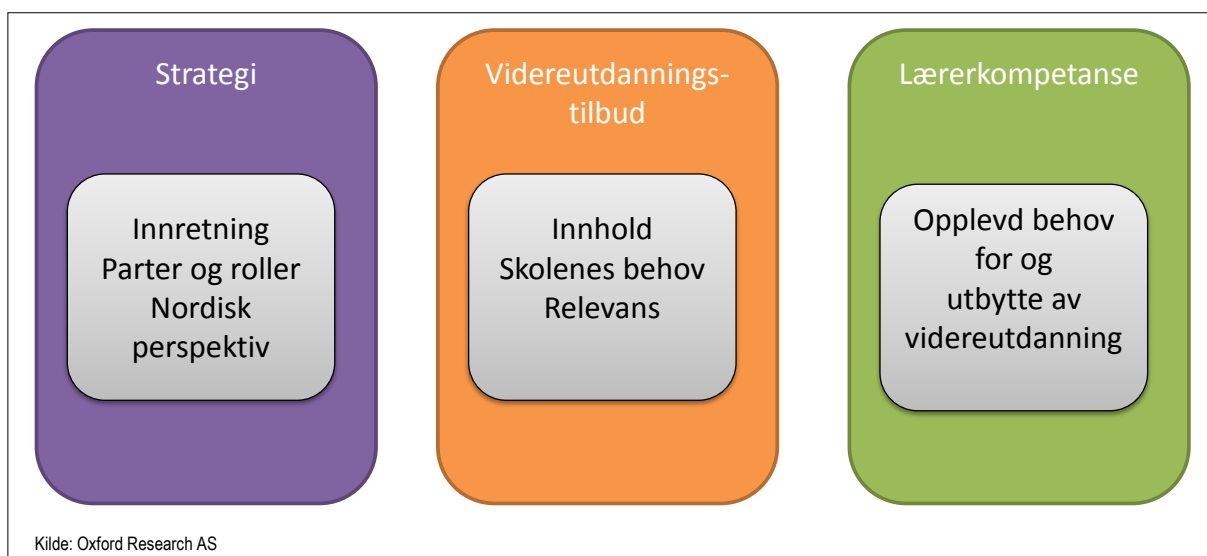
Strategi

Innretning
Parter og roller
Nordisk perspektiv

Videreutdanningstilbud

Innhold
Skolenes behov
Relevans

Lærerkompetanse

Opplevd behov for og utbytte av videreutdanning

Kilde: Oxford Research AS